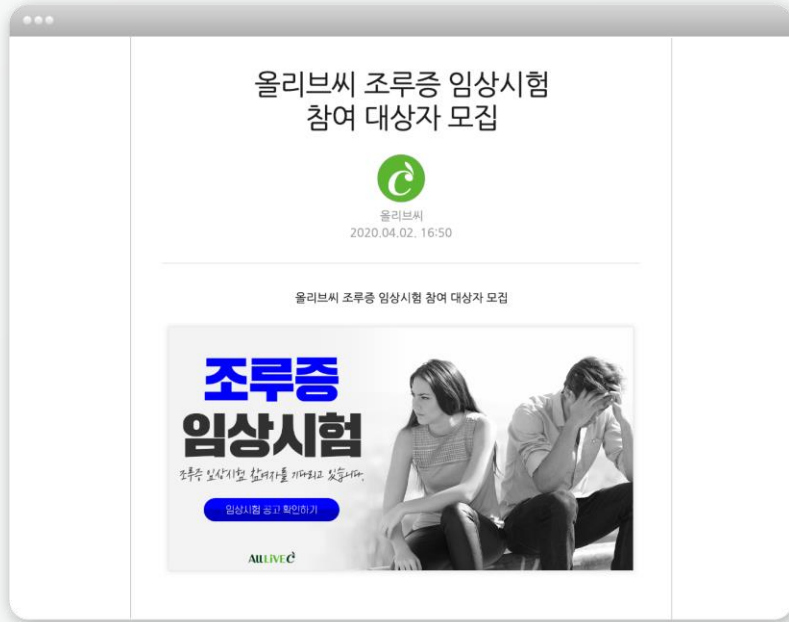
올리브씨 조루증 임상시험 참여 대상자 모집

올리브씨
2020.04.02. 16:50

올리브씨 조루증 임상시험 참여 대상자 모집

조루증
임상시험
조루증 임상시험 참여자를 기다리고 있습니다.

임상시험 공고 확인하기

ALLLIVE C